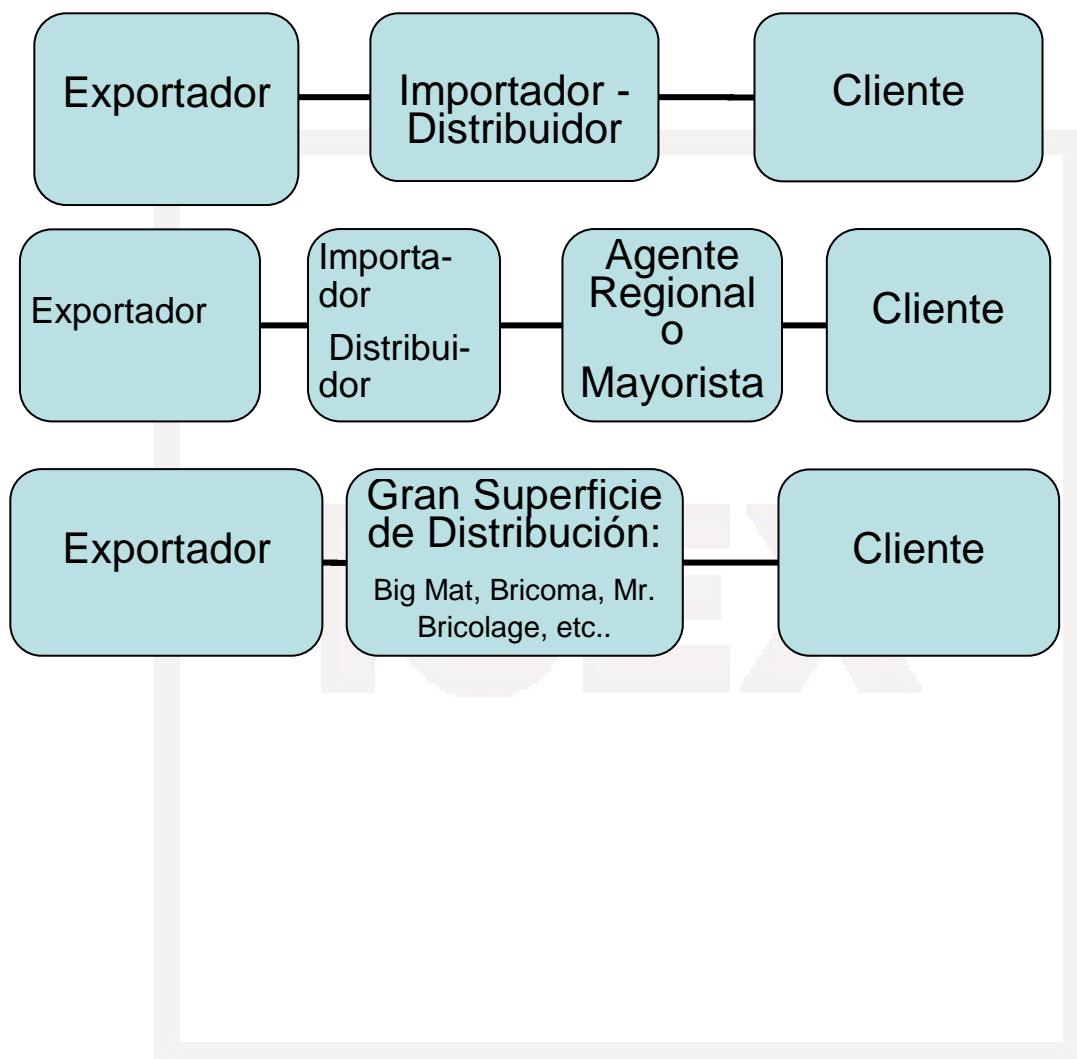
Exportador

Importador - Distribuidor

Cliente

Exportador

Importador Distribuidor

Agente Regional o Mayorista

Cliente

Exportador

Gran Superficie de Distribución:

Big Mat, Bricoma, Mr. Bricolage, etc..

Cliente